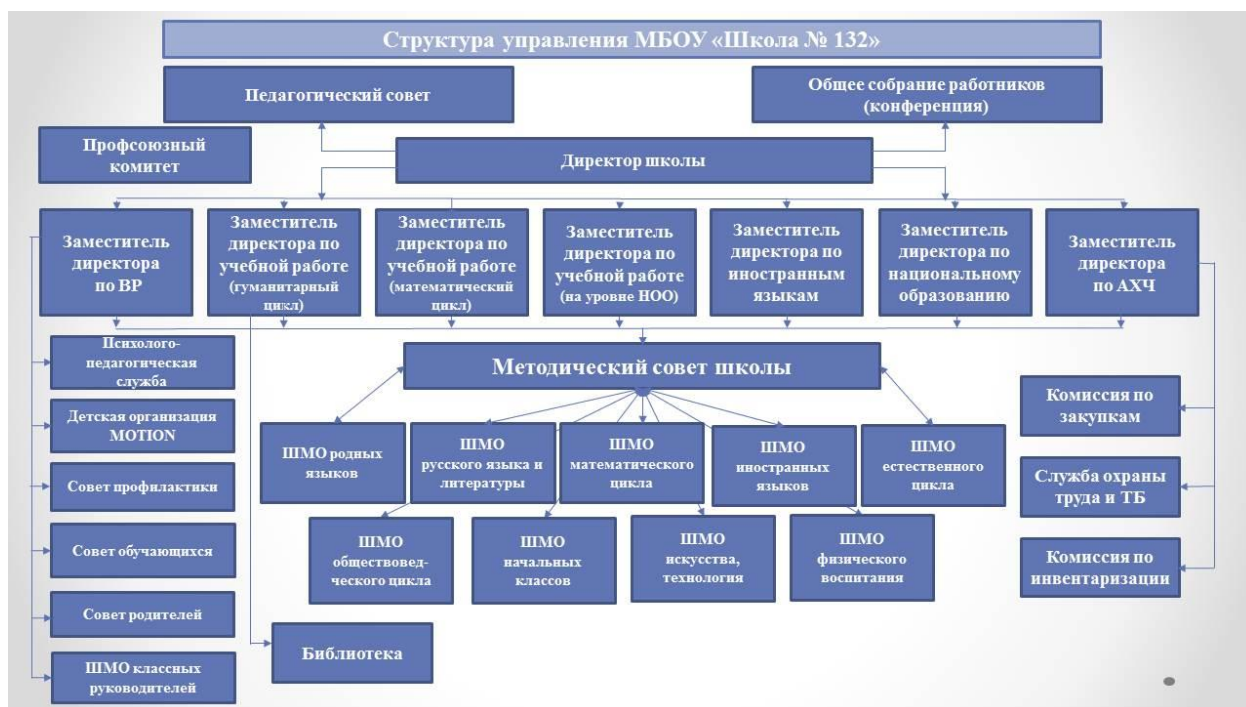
Структура управления МБОУ «Школа № 132»

Педагогический совет

Общее собрание работников (конференция)

Профсоюзный комитет

Директор школы

Заместитель директора по ВР

Заместитель директора по учебной работе (гуманитарный цикл)

Заместитель директора по учебной работе (математический цикл)

Заместитель директора по учебной работе (на уровне НОО)

Заместитель директора по иностранным языкам

Заместитель директора по национальному образованию

Заместитель директора по АХЧ

Психолого-педагогическая служба

Детская организация MOTION

Совет профилактики

Совет обучающихся

Совет родителей

ШМО классных руководителей

Методический совет школы

ШМО родных языков

ШМО русского языка и литературы

ШМО математического цикла

ШМО иностранных языков

ШМО естественного цикла

ШМО обществовед-ческого цикла

ШМО начальных классов

ШМО искусства, технология

ШМО физического воспитания

Библиотека

Комиссия по закупкам

Служба охраны труда и ТБ

Комиссия по инвентаризации